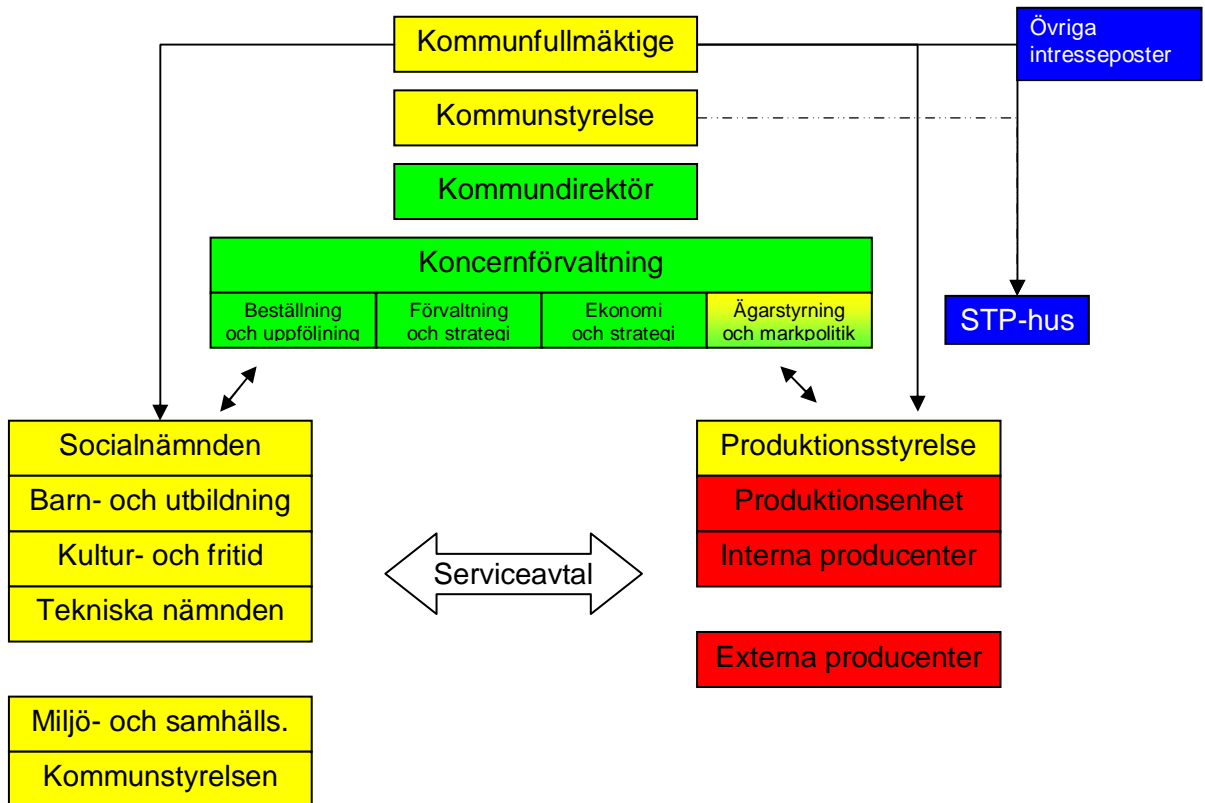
Kommunfullmäktige

Övriga intresseposter

Kommunstyrelse

Kommundirektör

Koncernförvaltning

| Beställning och uppföljning | Förvaltning och strategi | Ekonomi och strategi | Ägarstyrning och markpolitik |
|---|---|---|---|

STP-hus

Socialnämnden

Barn- och utbildning

Kultur- och fritid

Tekniska nämnden

Serviceavtal

Produktionsstyrelse

Produktionsenhet

Interna producenter

Externa producenter

Miljö- och samhälls.

Kommunstyrelsen